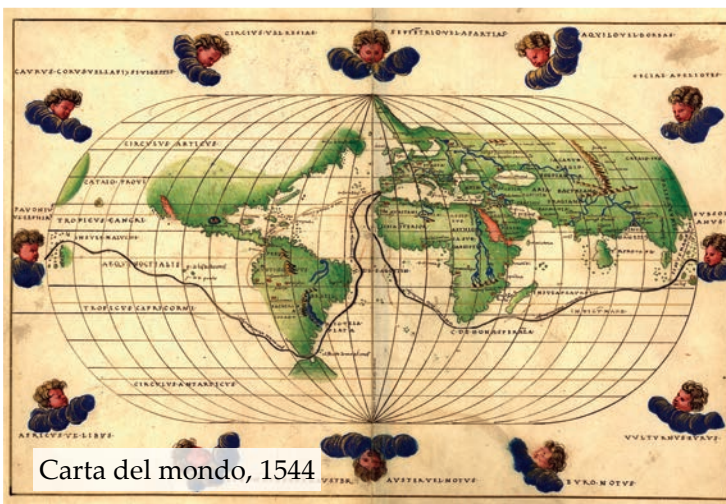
CIRCIUS VEL RESIAS
SEPTENTRIO VEL APARTIAS
AQUILO VEL BOREAS
CAURUS CORUS VEL APIS VEL GIRESTES
CECIAS APELIOTES
CIRCULUS ARTICUS
CATAIO PROVI
FAVONIUS VEL ZEPHIR
TROPICUS CANCRI
INSULE MALUCHE
AEQUINOCTIALIS
TROPICUS CAPRICORNI
CIRCULUS ANTARTICUS
C. DE BONA SPERANZA
AFRICUS VEL LIBUS
AUSTER VEL NOTUS
EURO NOTUS
VULTURNUS VEL EURUS
EURUS
Carta del mondo, 1544